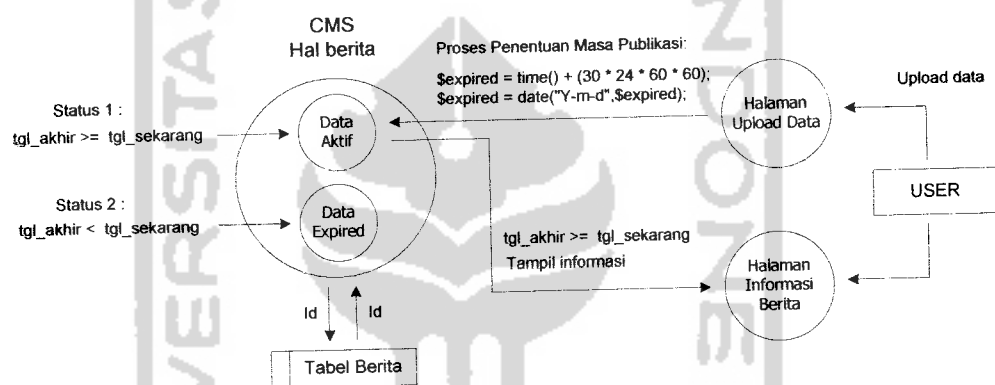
CMS
Hal berita

Proses Penentuan Masa Publikasi:

$expired = time() + (30 * 24 * 60 * 60);
$expired = date("Y-m-d",$expired);

Upload data

Status 1 :
tgl_akhir >= tgl_sekarang

Data Aktif

Halaman Upload Data

USER

Status 2 :
tgl_akhir < tgl_sekarang

Data Expired

tgl_akhir >= tgl_sekarang
Tampil informasi

Halaman Informasi Berita

Id

Id

Tabel Berita